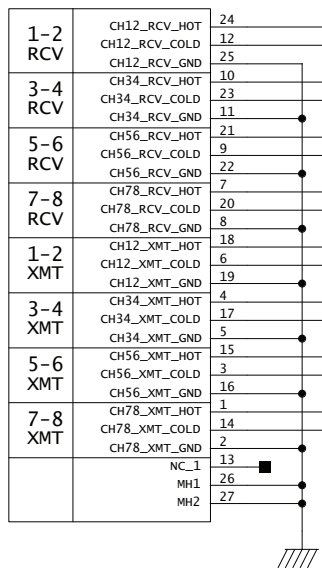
1-2 RCV
CH12_RCV_HOT 24
CH12_RCV_COLD 12
CH12_RCV_GND 25

3-4 RCV
CH34_RCV_HOT 10
CH34_RCV_COLD 23
CH34_RCV_GND 11

5-6 RCV
CH56_RCV_HOT 21
CH56_RCV_COLD 9
CH56_RCV_GND 22

7-8 RCV
CH78_RCV_HOT 7
CH78_RCV_COLD 20
CH78_RCV_GND 8

1-2 XMT
CH12_XMT_HOT 18
CH12_XMT_COLD 6
CH12_XMT_GND 19

3-4 XMT
CH34_XMT_HOT 4
CH34_XMT_COLD 17
CH34_XMT_GND 5

5-6 XMT
CH56_XMT_HOT 15
CH56_XMT_COLD 3
CH56_XMT_GND 16

7-8 XMT
CH78_XMT_HOT 1
CH78_XMT_COLD 14
CH78_XMT_GND 2

NC_1 13
MH1 26
MH2 27